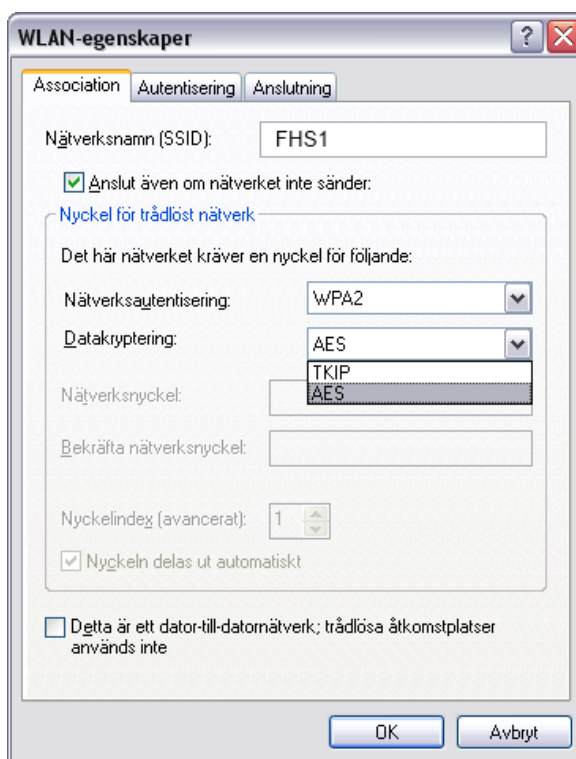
WLAN-egenskaper

Association | Autentisering | Anslutning

Nätverksnamn (SSID): FHS1

Anslut även om nätverket inte sänder:

Nyckel för trådlöst nätverk

Det här nätverket kräver en nyckel för följande:

Nätverksautentisering: WPA2

Datakryptering: AES

TKIP
AES

Nätverksnyckel:

Bekräfta nätverksnyckel:

Nyckelindex (avancerat): 1

Nyckeln delas ut automatiskt

Detta är ett dator-till-datornätverk; trådlösa åtkomstplatser används inte

OK | Avbryt